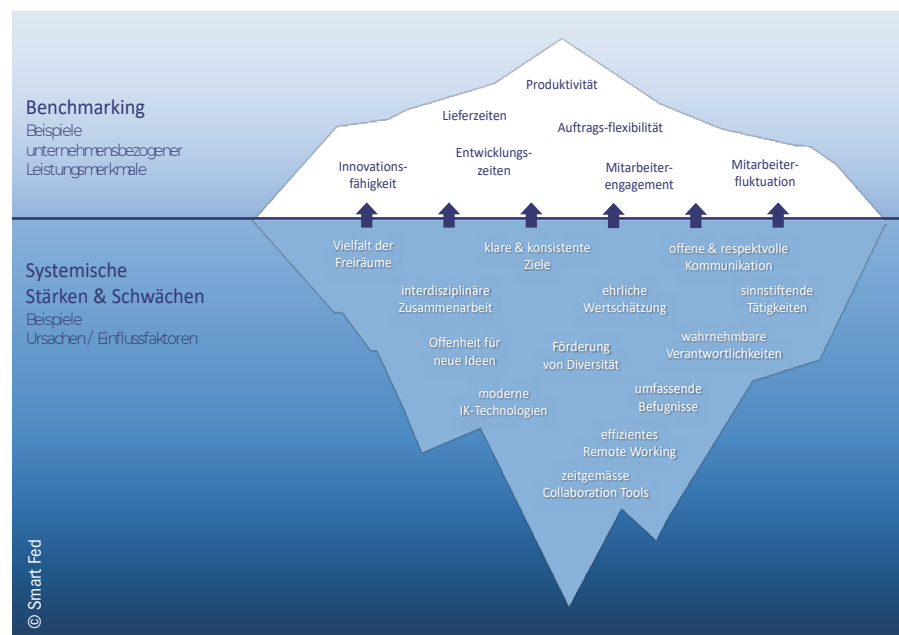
Benchmarking
Beispiele unternehmensbezogener Leistungsmerkmale

Produktivität

Lieferzeiten

Auftrags-flexibilität

Innovationsfähigkeit

Entwicklungszeiten

Mitarbeiterengagement

Mitarbeiterfluktuation

Systemische Stärken & Schwächen
Beispiele Ursachen/ Einflussfaktoren

Vielfalt der Freiräume

klare & konsistente Ziele

offene & respektvolle Kommunikation

interdisziplinäre Zusammenarbeit

ehrliche Wertschätzung

sinnstiftende Tätigkeiten

Offenheit für neue Ideen

Förderung von Diversität

wahrnehmbare Verantwortlichkeiten

moderne IK-Technologien

umfassende Befugnisse

effizientes Remote Working

zeitgemässe Collaboration Tools

© Smart Fed